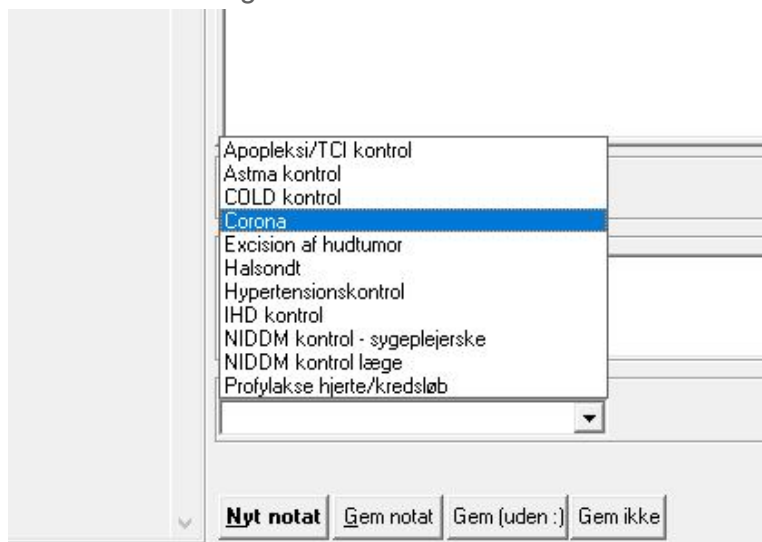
Apopleksi/TCI kontrol
Astma kontrol
COLD kontrol
Corona
Excision af hudtumor
Halsondt
Hypertensionskontrol
IHD kontrol
NIDDM kontrol - sygeplejerske
NIDDM kontrol læge
Profylakse hjerte/kredsløb

Nyt notat
Gem notat
Gem (uden :)
Gem ikke